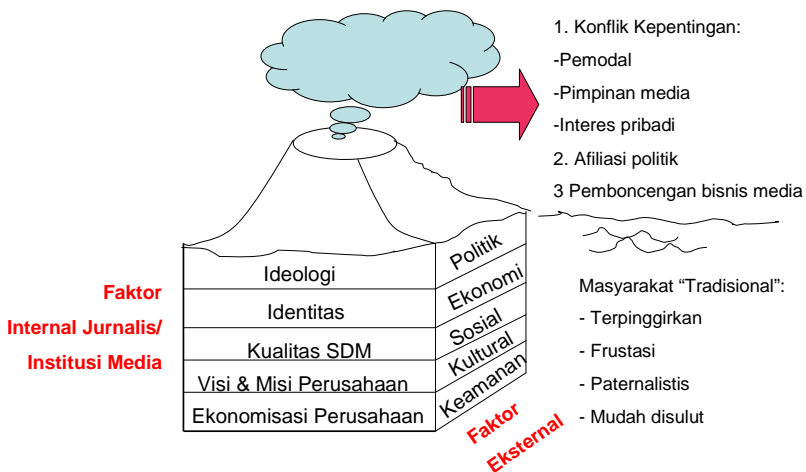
1. Konflik Kepentingan:
-Pemodal
-Pimpinan media
-Interes pribadi
2. Afiliasi politik
3 Pemboncengan bisnis media

Faktor Internal Jurnalis/ Institusi Media

Ideologi
Identitas
Kualitas SDM
Visi & Misi Perusahaan
Ekonomisasi Perusahaan

Politik
Ekonomi
Sosial
Kultural
Keamanan

Faktor Eksternal

Masyarakat "Tradisional":
- Terpinggirkan
- Frustasi
- Paternalistis
- Mudah disulut